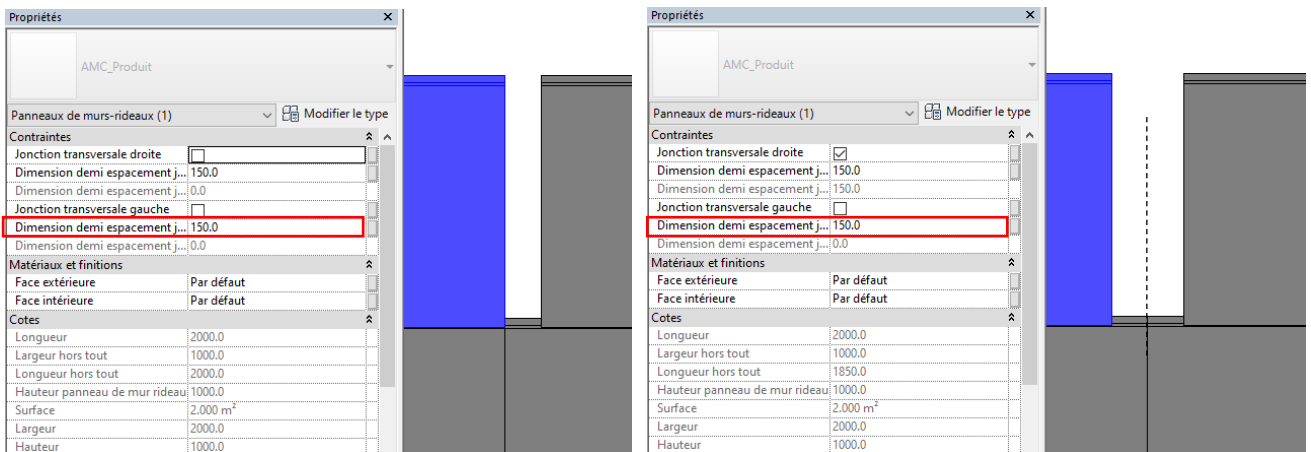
Propriétés

AMC_Produit

Panneaux de murs-rideaux (1)

Modifier le type

| Contraintes | |
|---|---|
| Jonction transversale droite | ☐ |
| Dimension demi espacement j... | 150.0 |
| Dimension demi espacement j... | 0.0 |
| Jonction transversale gauche | ☐ |
| Dimension demi espacement j... | 150.0 |
| Dimension demi espacement j... | 0.0 |
| Matériaux et finitions | |
| Face extérieure | Par défaut |
| Face intérieure | Par défaut |
| Cotes | |
| Longueur | 2000.0 |
| Largeur hors tout | 1000.0 |
| Longueur hors tout | 2000.0 |
| Hauteur panneau de mur rideau | 1000.0 |
| Surface | 2.000 $m^2$ |
| Largeur | 2000.0 |
| Hauteur | 1000.0 |

Propriétés

AMC_Produit

Panneaux de murs-rideaux (1)

Modifier le type

| Contraintes | |
|---|---|
| Jonction transversale droite | ☑ |
| Dimension demi espacement j... | 150.0 |
| Dimension demi espacement j... | 150.0 |
| Jonction transversale gauche | ☐ |
| Dimension demi espacement j... | 150.0 |
| Dimension demi espacement j... | 0.0 |
| Matériaux et finitions | |
| Face extérieure | Par défaut |
| Face intérieure | Par défaut |
| Cotes | |
| Longueur | 2000.0 |
| Largeur hors tout | 1000.0 |
| Longueur hors tout | 1850.0 |
| Hauteur panneau de mur rideau | 1000.0 |
| Surface | 2.000 $m^2$ |
| Largeur | 2000.0 |
| Hauteur | 1000.0 |